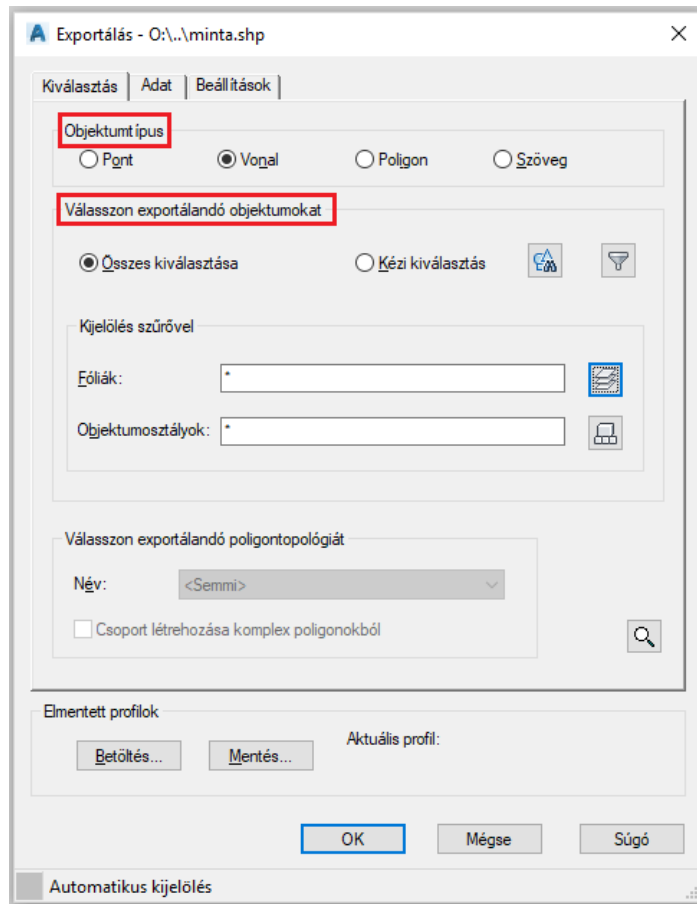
Exportálás - O:\..\minta.shp

Kiválasztás | Adat | Beállítások

Objektumtípus

Pont
Vonal
Poligon
Szöveg

Válasszon exportálandó objektumokat

Összes kiválasztása
Kézi kiválasztás

Kijelölés szűrővel

Fóliák: *

Objektumosztályok: *

Válasszon exportálandó poligontopológiát

Név: <Semmi>

Csoport létrehozása komplex poligonokból

Elmentett profilok

Betöltés...
Mentés...
Aktuális profil:

OK
Mégse
Súgó

Automatikus kijelölés